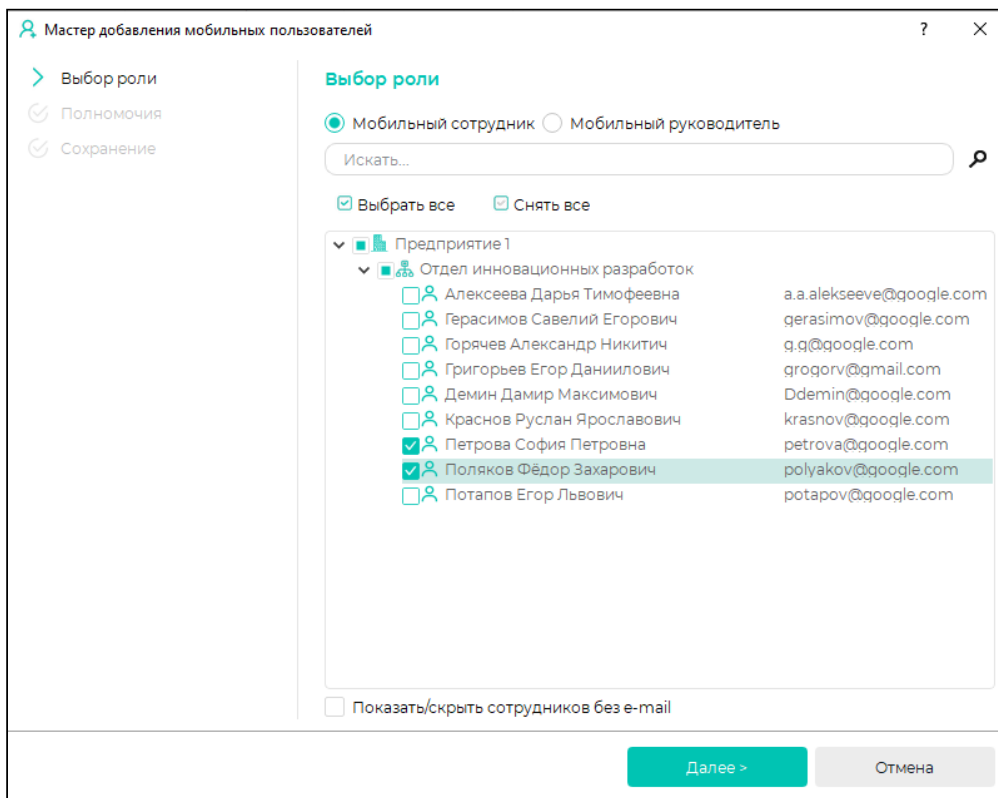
Мастер добавления мобильных пользователей

?

Выбор роли
Полномочия
Сохранение

Выбор роли

Мобильный сотрудник   Мобильный руководитель

Искать...

Выбрать все   Снять все

Предприятие 1
Отдел инновационных разработок

| | |
|---|---|
| Алексеева Дарья Тимофеевна | a.a.alekseeve@google.com |
| Герасимов Савелий Егорович | gerasimov@google.com |
| Горячев Александр Никитич | g.g@google.com |
| Григорьев Егор Даниилович | grogorv@gmail.com |
| Демин Дамир Максимович | Ddemin@google.com |
| Краснов Руслан Ярославович | krasnov@google.com |
| Петрова София Петровна | petrova@google.com |
| Поляков Фёдор Захарович | polyakov@google.com |
| Потапов Егор Львович | potapov@google.com |

Показать/скрыть сотрудников без e-mail

Далее >   Отмена